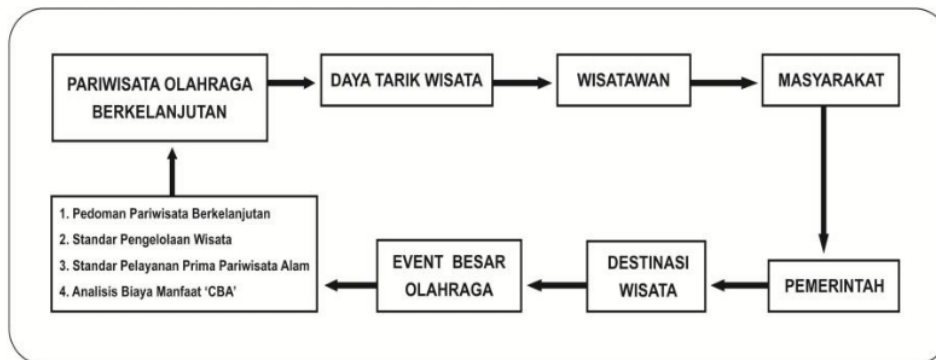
PARIWISATA OLAHRAGA BERKELANJUTAN

DAYA TARIK WISATA

WISATAWAN

MASYARAKAT

PEMERINTAH

DESTINASI WISATA

EVENT BESAR OLAHRAGA

1. Pedoman Pariwisata Berkelanjutan
2. Standar Pengelolaan Wisata
3. Standar Pelayanan Prima Pariwisata Alam
4. Analisis Biaya Manfaat 'CBA'